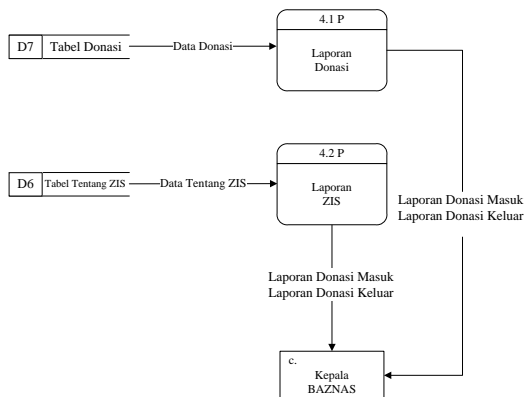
D7 Tabel Donasi

Data Donasi

4.1 P

Laporan Donasi

D6 Tabel Tentang ZIS

Data Tentang ZIS

4.2 P

Laporan ZIS

Laporan Donasi Masuk
Laporan Donasi Keluar

Laporan Donasi Masuk
Laporan Donasi Keluar

c.
Kepala BAZNAS